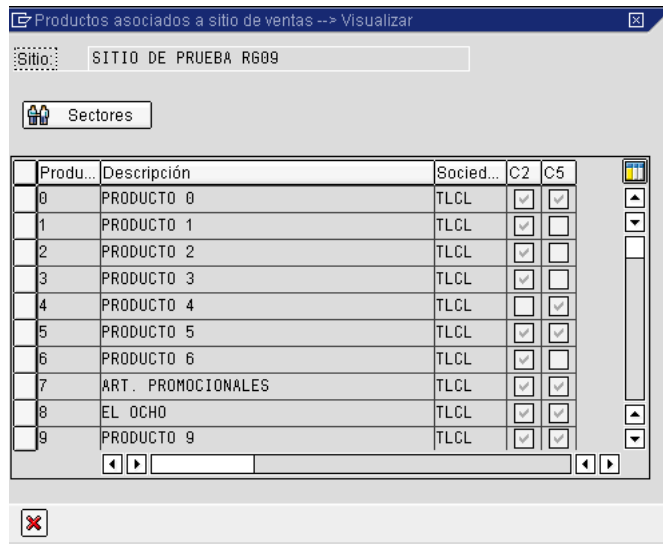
Productos asociados a sitio de ventas --> Visualizar

Sitio: SITIO DE PRUEBA RG09

Sectores

| Produ... | Descripción | Socied... | C2 | C5 |
|---|---|---|---|---|
| 0 | PRODUCTO 0 | TLCL | ☑ | ☑ |
| 1 | PRODUCTO 1 | TLCL | ☑ | ☐ |
| 2 | PRODUCTO 2 | TLCL | ☑ | ☐ |
| 3 | PRODUCTO 3 | TLCL | ☑ | ☐ |
| 4 | PRODUCTO 4 | TLCL | ☐ | ☑ |
| 5 | PRODUCTO 5 | TLCL | ☑ | ☑ |
| 6 | PRODUCTO 6 | TLCL | ☑ | ☐ |
| 7 | ART. PROMOCIONALES | TLCL | ☑ | ☑ |
| 8 | EL OCHO | TLCL | ☑ | ☑ |
| 9 | PRODUCTO 9 | TLCL | ☑ | ☑ |